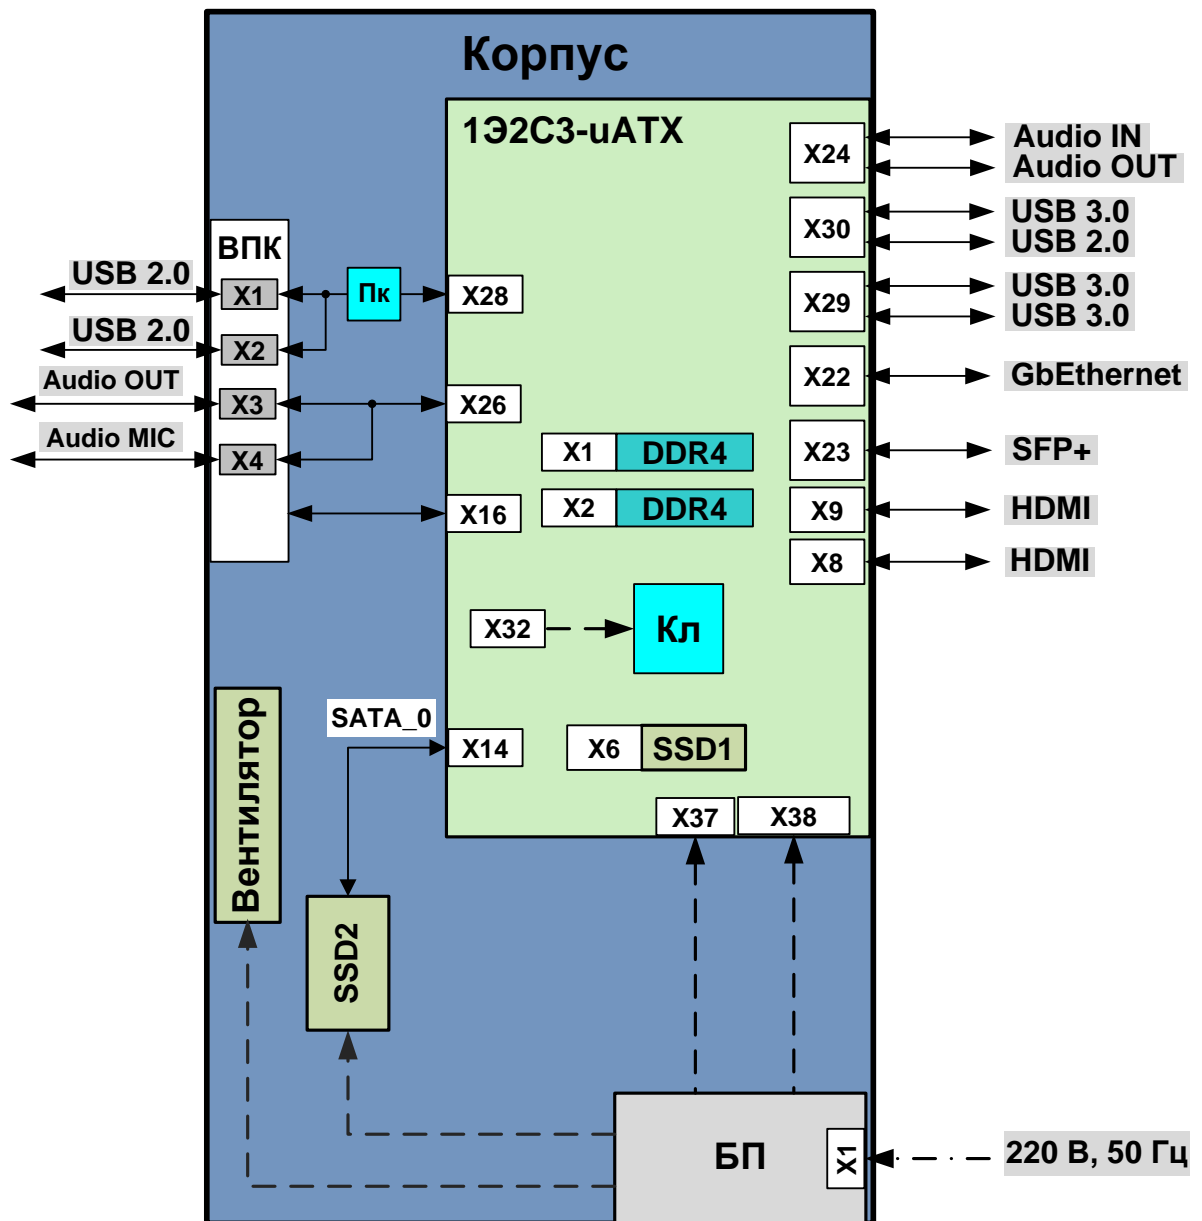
Корпус

1Э2С3-uATX

ВПК

USB 2.0
X1
USB 2.0
X2
Audio OUT
X3
Audio MIC
X4

Пк

X28
X26
X16

X1 DDR4
X2 DDR4

X24
X30
X29
X22
X23
X9
X8

Audio IN
Audio OUT
USB 3.0
USB 2.0
USB 3.0
USB 3.0
GbEthernet
SFP+
HDMI
HDMI

X32
Кл

Вентилятор

SATA_0
X14
X6 SSD1

X37
X38

SSD2

БП
X1
220 В, 50 Гц